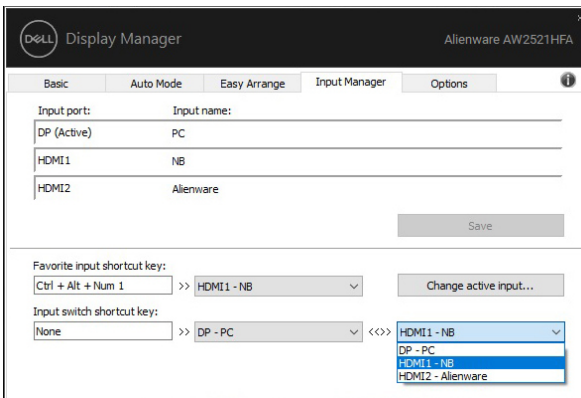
DELL Display Manager

Alienware AW2521HFA

Basic | Auto Mode | Easy Arrange | Input Manager | Options

Input port: Input name:

DP (Active) PC

HDMI1 NB

HDMI2 Alienware

Save

Favorite input shortcut key:

Ctrl + Alt + Num 1 >> HDMI1 - NB

Change active input...

Input switch shortcut key:

None >> DP - PC <<>> HDMI1 - NB

DP - PC
HDMI1 - NB
HDMI2 - Alienware